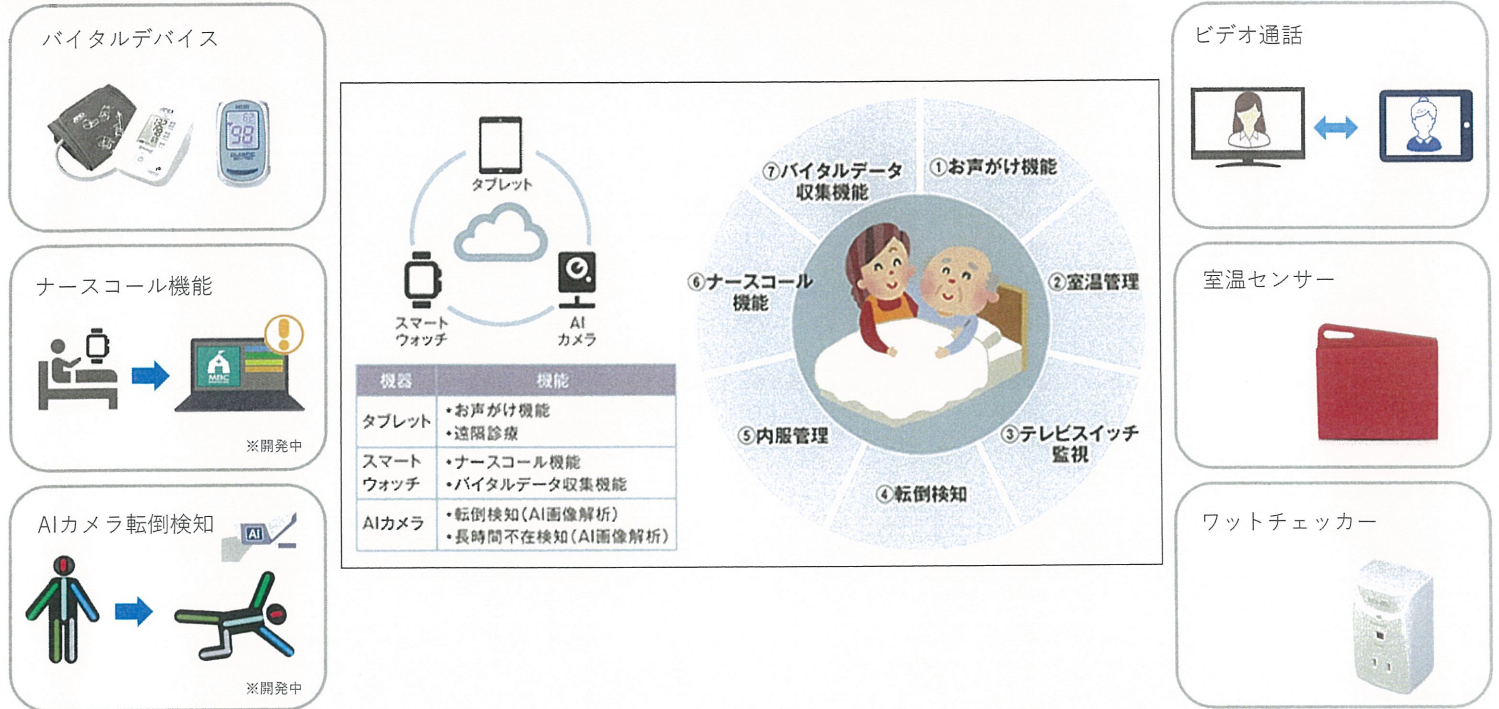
バイタルデバイス

98

ナースコール機能

MBC

※開発中

AIカメラ転倒検知

AI

※開発中

タブレット

スマートウォッチ

AIカメラ

| 機器 | 機能 |
|---|---|
| タブレット | •お声がけ機能<br>•遠隔診療 |
| スマートウォッチ | •ナースコール機能<br>•バイタルデータ収集機能 |
| AIカメラ | •転倒検知(AI画像解析)<br>•長時間不在検知(AI画像解析) |

⑦バイタルデータ収集機能

①お声がけ機能

⑥ナースコール機能

②室温管理

⑤内服管理

③テレビスイッチ監視

④転倒検知

ビデオ通話

室温センサー

ワットチェッカー